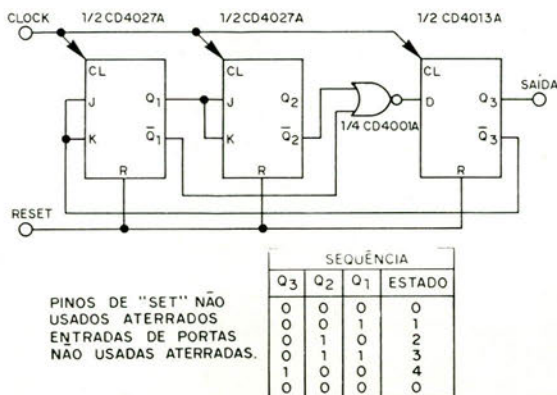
CLOCK

1/2 CD4027A

1/2 CD4027A

1/2 CD4013A

CL

J

K

$Q_1$

$\overline{Q}_1$

R

CL

J

K

$Q_2$

$\overline{Q}_2$

R

1/4 CD4001A

CL

D

$Q_3$

$\overline{Q}_3$

R

SAÍDA

RESET

PINOS DE "SET" NÃO USADOS ATERRADOS ENTRADAS DE PORTAS NÃO USADAS ATERRADAS.

SEQUÊNCIA

| $Q_3$ | $Q_2$ | $Q_1$ | ESTADO |
|---|---|---|---|
| 0 | 0 | 0 | 0 |
| 0 | 0 | 1 | 1 |
| 0 | 1 | 0 | 2 |
| 0 | 1 | 1 | 3 |
| 1 | 0 | 0 | 4 |
| 0 | 0 | 0 | 0 |